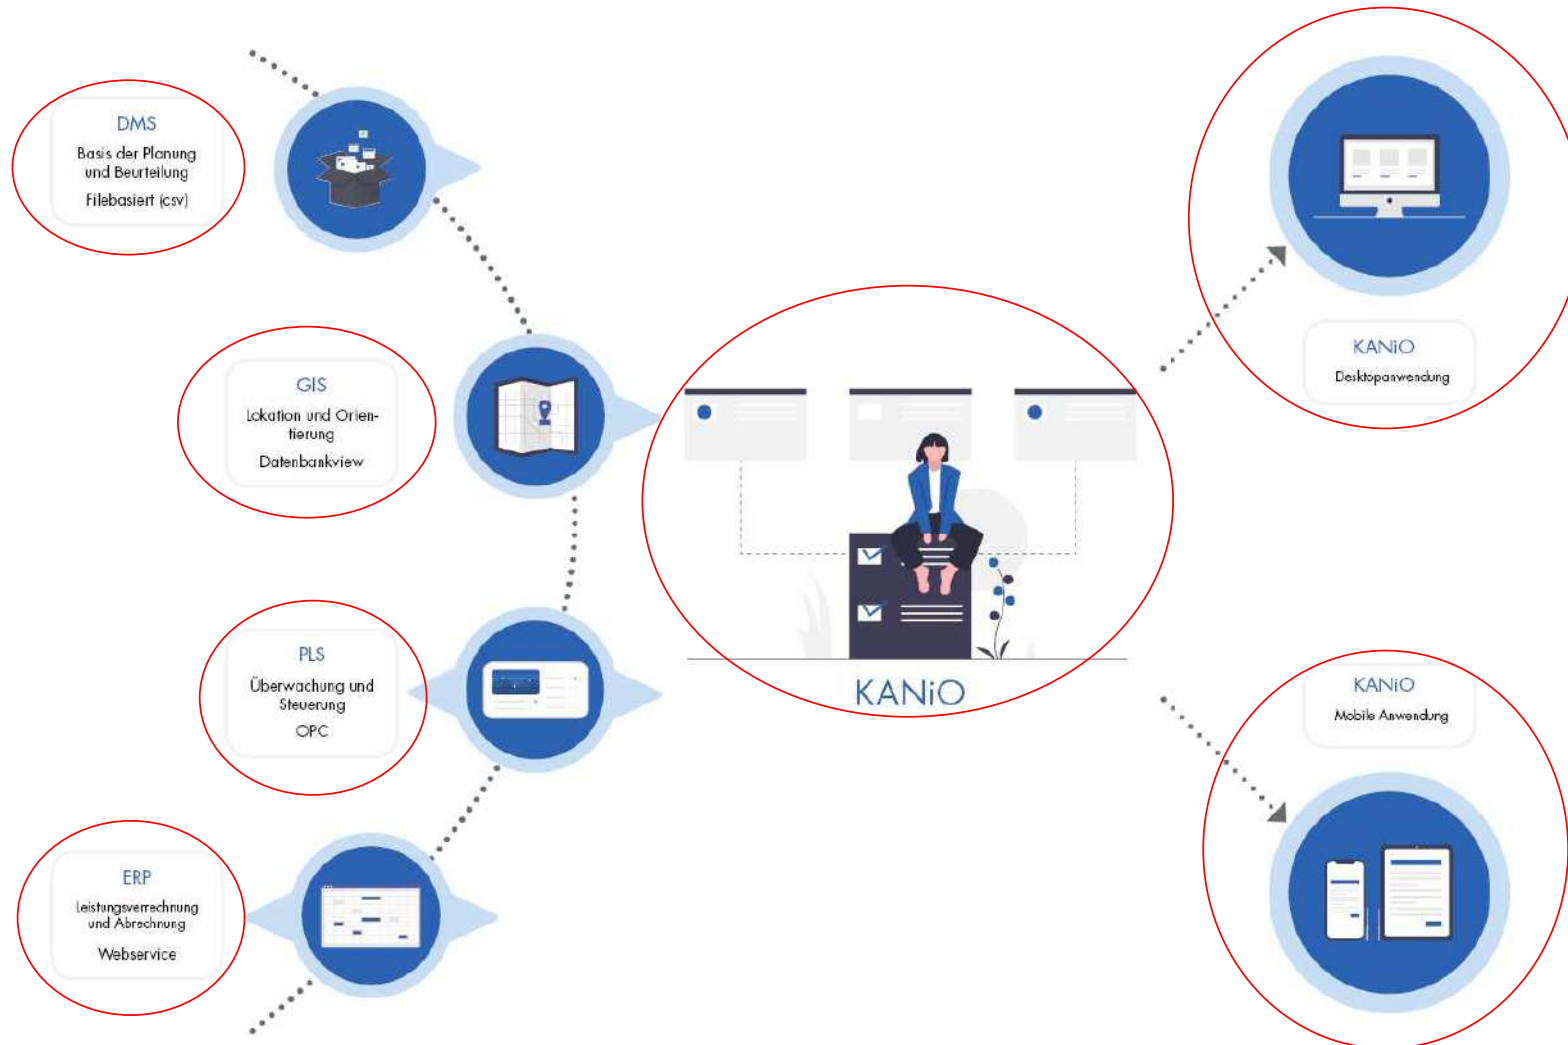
DMS
Basis der Planung und Beurteilung
Filebasiert (csv)

GIS
Lokation und Orientierung
Datenbankview

PLS
Überwachung und Steuerung
OPC

ERP
Leistungsverrechnung und Abrechnung
Webservice

KANiO

KANiO
Desktopanwendung

KANiO
Mobile Anwendung